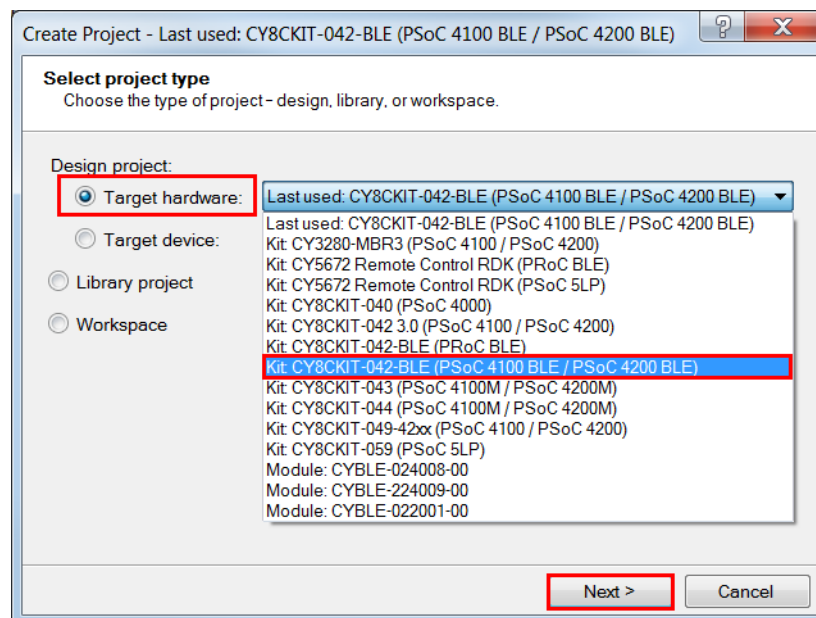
Create Project - Last used: CY8CKIT-042-BLE (PSoC 4100 BLE / PSoC 4200 BLE)

Select project type
Choose the type of project – design, library, or workspace.

Design project:
Target hardware:
Last used: CY8CKIT-042-BLE (PSoC 4100 BLE / PSoC 4200 BLE)
Target device:
Library project
Workspace

Last used: CY8CKIT-042-BLE (PSoC 4100 BLE / PSoC 4200 BLE)
Kit: CY3280-MBR3 (PSoC 4100 / PSoC 4200)
Kit: CY5672 Remote Control RDK (PRoC BLE)
Kit: CY5672 Remote Control RDK (PSoC 5LP)
Kit: CY8CKIT-040 (PSoC 4000)
Kit: CY8CKIT-042 3.0 (PSoC 4100 / PSoC 4200)
Kit: CY8CKIT-042-BLE (PRoC BLE)
Kit: CY8CKIT-042-BLE (PSoC 4100 BLE / PSoC 4200 BLE)
Kit: CY8CKIT-043 (PSoC 4100M / PSoC 4200M)
Kit: CY8CKIT-044 (PSoC 4100M / PSoC 4200M)
Kit: CY8CKIT-049-42xx (PSoC 4100 / PSoC 4200)
Kit: CY8CKIT-059 (PSoC 5LP)
Module: CYBLE-024008-00
Module: CYBLE-224009-00
Module: CYBLE-022001-00

Next >
Cancel